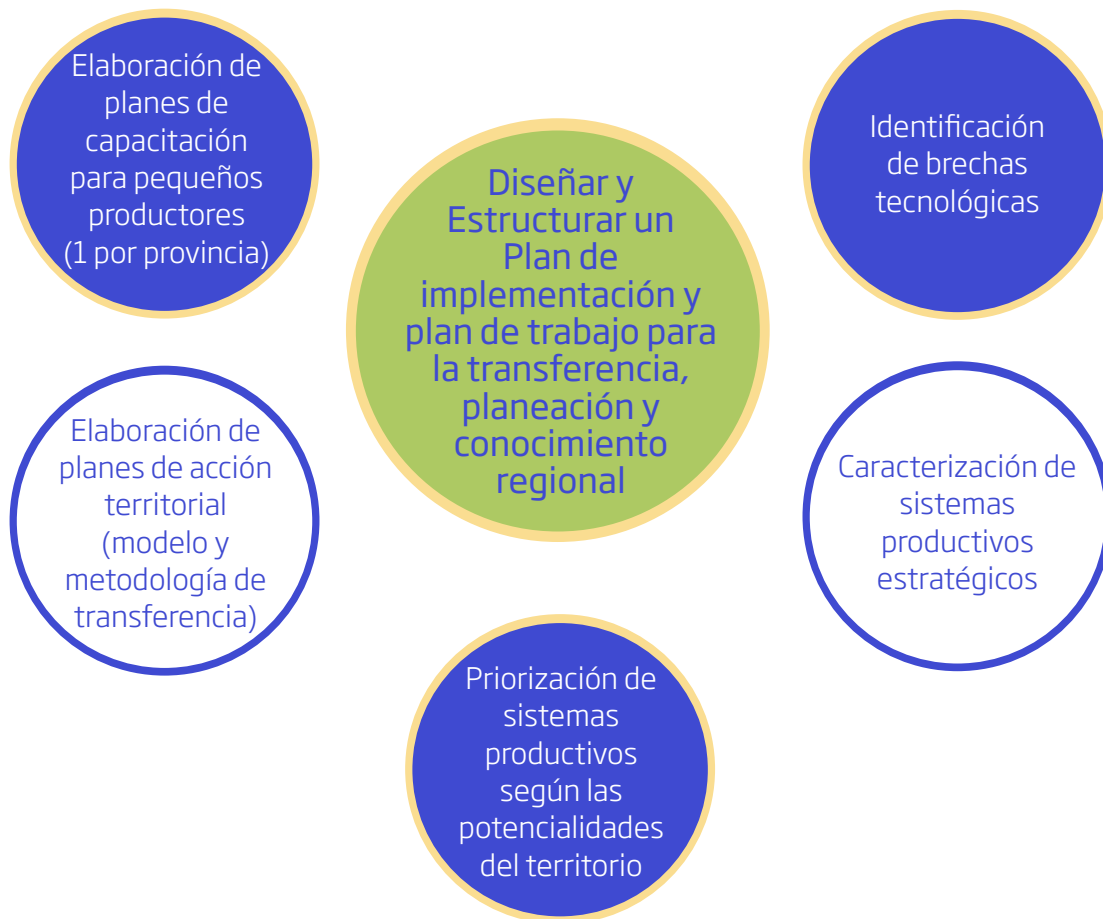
Diseñar y Estructurar un Plan de implementación y plan de trabajo para la transferencia, planeación y conocimiento regional

Identificación de brechas tecnológicas

Caracterización de sistemas productivos estratégicos

Priorización de sistemas productivos según las potencialidades del territorio

Elaboración de planes de acción territorial (modelo y metodología de transferencia)

Elaboración de planes de capacitación para pequeños productores (1 por provincia)